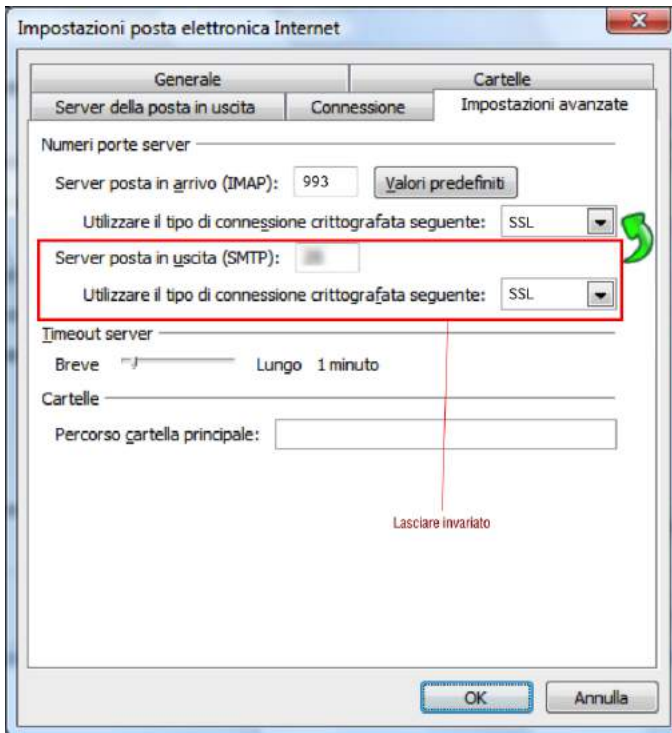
Impostazioni posta elettronica Internet

Generale
Cartelle
Server della posta in uscita
Connessione
Impostazioni avanzate

Numeri porte server

Server posta in arrivo (IMAP): 993 Valori predefiniti

Utilizzare il tipo di connessione crittografata seguente: SSL

Server posta in uscita (SMTP): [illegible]

Utilizzare il tipo di connessione crittografata seguente: SSL

Timeout server

Breve Lungo 1 minuto

Cartelle

Percorso cartella principale:

Lasciare invariato

OK Annulla